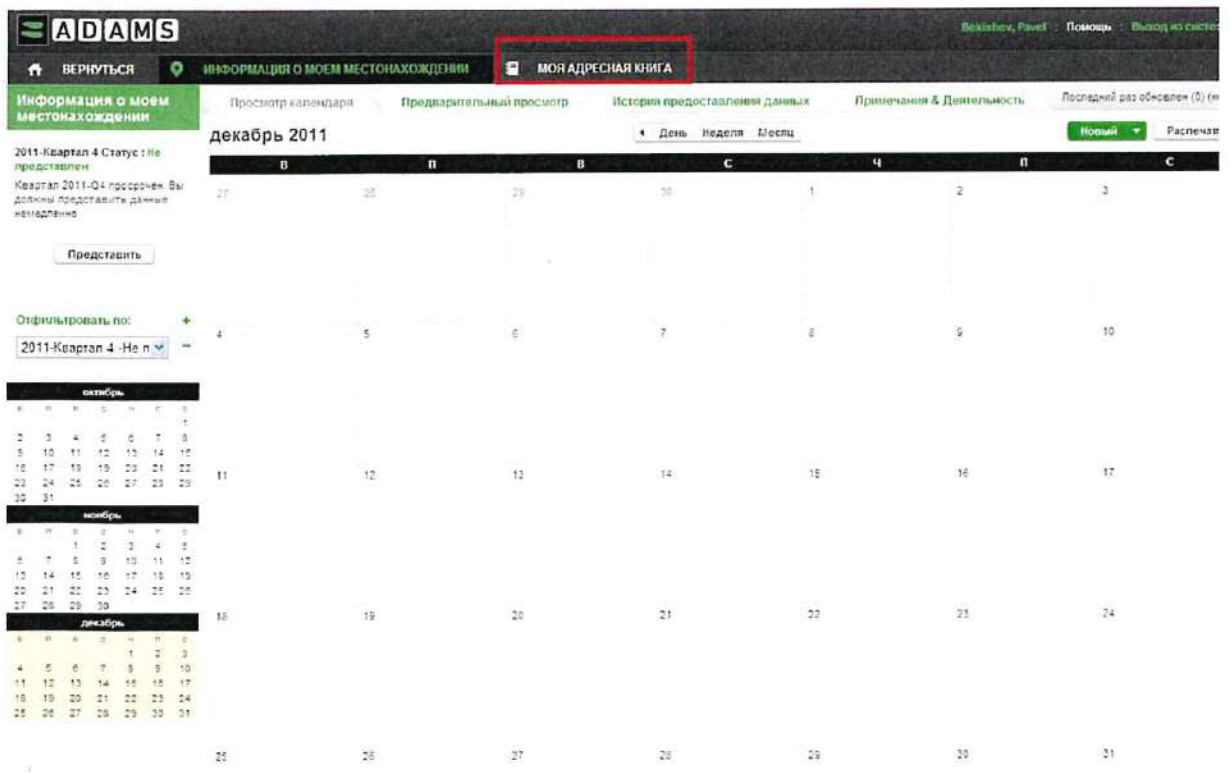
ADAMS

Bekishev, Pavel : Помощь : Выход из систе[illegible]

ВЕРНУТЬСЯ
ИНФОРМАЦИЯ О МОЕМ МЕСТОНАХОЖДЕНИИ
МОЯ АДРЕСНАЯ КНИГА

Информация о моем местонахождении

Просмотр календаря
Предварительный просмотр
История предоставления данных
Примечания & Деятельность
Последний раз обновлен (0) (н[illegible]

2011-Квартал 4 Статус : Не представлен

Квартал 2011-Q4 просрочен. Вы должны представить данные немедленно

Представить

Отфильтровать по:

2011-Квартал 4 -Не п

декабрь 2011

День Неделя Месяц

Новый
Распечат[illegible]

| в | п | в | с | ч | п | с |
|---|---|---|---|---|---|---|
| 27 | 28 | 29 | 30 | 1 | 2 | 3 |
| 4 | 5 | 6 | 7 | 8 | 9 | 10 |
| 11 | 12 | 13 | 14 | 15 | 16 | 17 |
| 18 | 19 | 20 | 21 | 22 | 23 | 24 |
| 25 | 26 | 27 | 28 | 29 | 30 | 31 |

октябрь

| в | п | в | с | ч | п | с |
|---|---|---|---|---|---|---|
| | | | | | | 1 |
| 2 | 3 | 4 | 5 | 6 | 7 | 8 |
| 9 | 10 | 11 | 12 | 13 | 14 | 15 |
| 16 | 17 | 18 | 19 | 20 | 21 | 22 |
| 23 | 24 | 25 | 26 | 27 | 28 | 29 |
| 30 | 31 | | | | | |

ноябрь

| в | п | в | с | ч | п | с |
|---|---|---|---|---|---|---|
| | | 1 | 2 | 3 | 4 | 5 |
| 6 | 7 | 8 | 9 | 10 | 11 | 12 |
| 13 | 14 | 15 | 16 | 17 | 18 | 19 |
| 20 | 21 | 22 | 23 | 24 | 25 | 26 |
| 27 | 28 | 29 | 30 | | | |

декабрь

| в | п | в | с | ч | п | с |
|---|---|---|---|---|---|---|
| | | | | 1 | 2 | 3 |
| 4 | 5 | 6 | 7 | 8 | 9 | 10 |
| 11 | 12 | 13 | 14 | 15 | 16 | 17 |
| 18 | 19 | 20 | 21 | 22 | 23 | 24 |
| 25 | 26 | 27 | 28 | 29 | 30 | 31 |